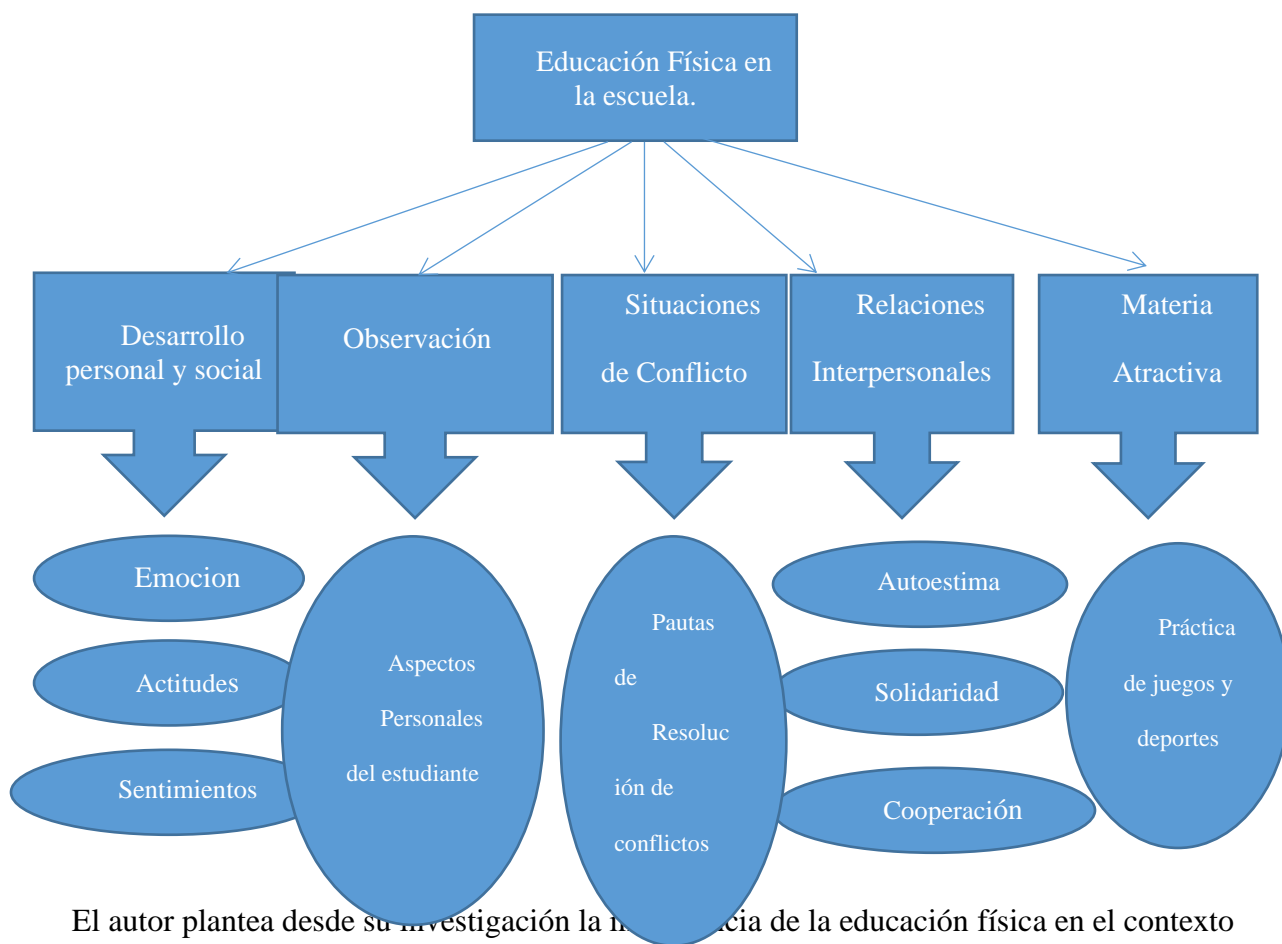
Educación Física en la escuela.

Desarrollo personal y social

Observación

Situaciones de Conflicto

Relaciones Interpersonales

Materia Atractiva

Emocion

Actitudes

Sentimientos

Aspectos Personales del estudiante

Pautas de Resolución de conflictos

Autoestima

Solidaridad

Cooperación

Práctica de juegos y deportes

El autor plantea desde su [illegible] la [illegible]cia de la educación física en el contexto